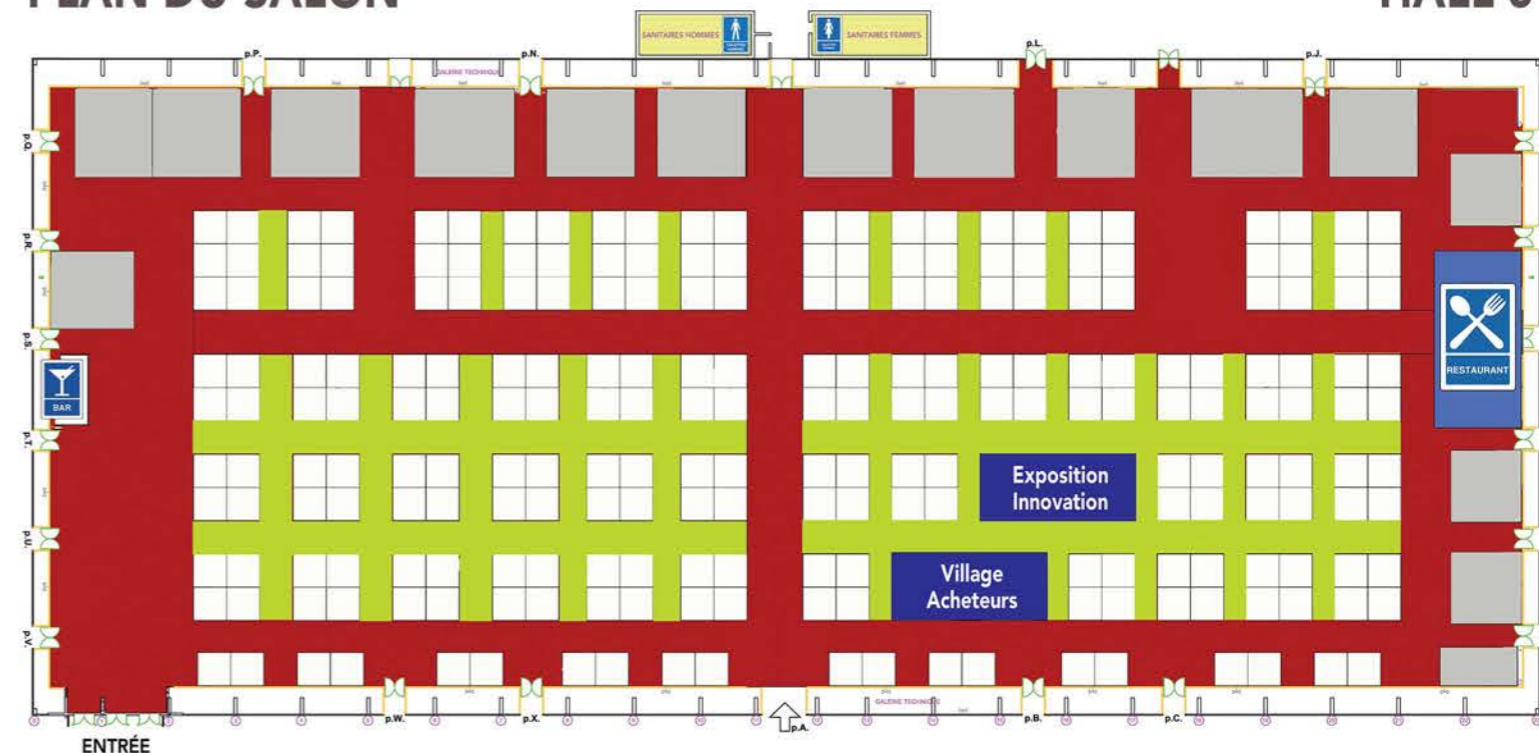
PLAN DU SALON

HALL 6

SANITAIRES HOMMES

SANITAIRES FEMMES

p.P.

p.N.

p.L.

p.J.

GALERIE TECHNIQUE

p.Q.

p.R.

p.S.

p.T.

p.U.

p.V.

BAR

RESTAURANT

Exposition Innovation

Village Acheteurs

p.W.

p.X.

p.A.

GALERIE TECHNIQUE

p.B.

p.C.

ENTRÉE